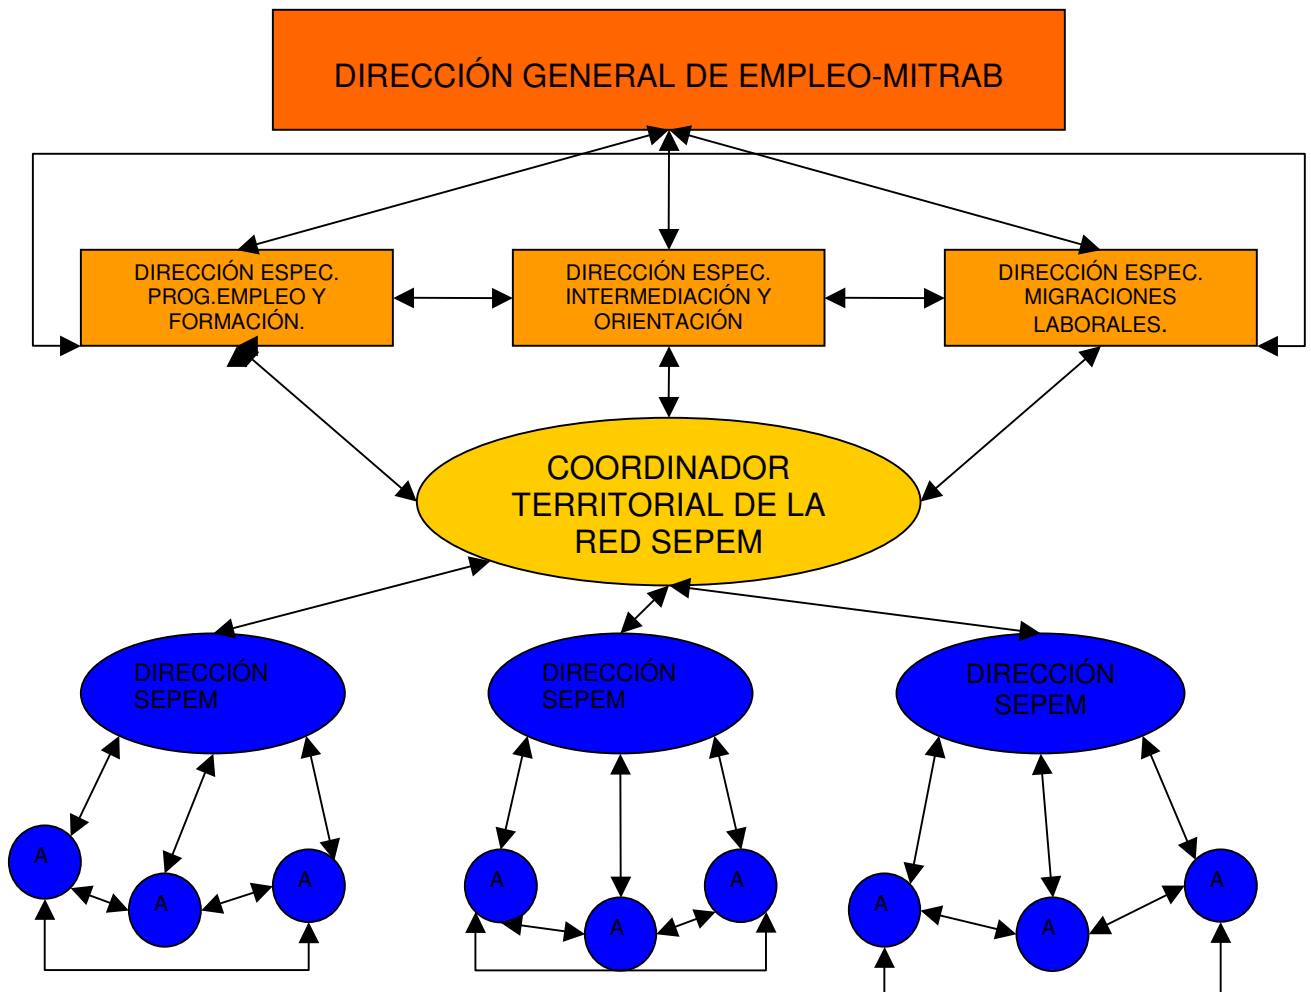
DIRECCIÓN GENERAL DE EMPLEO-MITRAB

DIRECCIÓN ESPEC. PROG.EMPLEO Y FORMACIÓN.

DIRECCIÓN ESPEC. INTERMEDIACIÓN Y ORIENTACIÓN

DIRECCIÓN ESPEC. MIGRACIONES LABORALES.

COORDINADOR TERRITORIAL DE LA RED SEPEM

DIRECCIÓN SEPEM

DIRECCIÓN SEPEM

DIRECCIÓN SEPEM

A

A

A

A

A

A

A

A

A